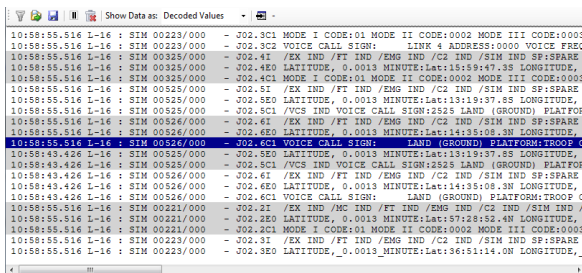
Show Data as: Decoded Values

10:58:55.516 L-16 : SIM 00223/000 - J02.3C1 MODE I CODE:01 MODE II CODE:0002 MODE III CODE:000
10:58:55.516 L-16 : SIM 00223/000 - J02.3C2 VOICE CALL SIGN: LINK 4 ADDRESS:0000 VOICE FREQ
10:58:55.516 L-16 : SIM 00325/000 - J02.4I /EX IND /FT IND /EMG IND /C2 IND /SIM IND SP:SPARE
10:58:55.516 L-16 : SIM 00325/000 - J02.4E0 LATITUDE, 0.0013 MINUTE:Lat:15:59:47.3S LONGITUDE,
10:58:55.516 L-16 : SIM 00325/000 - J02.4C1 MODE I CODE:01 MODE II CODE:0002 MODE III CODE:000
10:58:55.516 L-16 : SIM 00525/000 - J02.5I /EX IND /FT IND /EMG IND /C2 IND /SIM IND SP:SPARE
10:58:55.516 L-16 : SIM 00525/000 - J02.5E0 LATITUDE, 0.0013 MINUTE:Lat:13:19:37.8S LONGITUDE,
10:58:55.516 L-16 : SIM 00525/000 - J02.5C1 /VCS IND VOICE CALL SIGN:2525 LAND (GROUND) PLATFOR
10:58:55.516 L-16 : SIM 00526/000 - J02.6I /EX IND /FT IND /EMG IND /C2 IND /SIM IND SP:SPARE
10:58:55.516 L-16 : SIM 00526/000 - J02.6E0 LATITUDE, 0.0013 MINUTE:Lat:14:35:08.3N LONGITUDE,
10:58:55.516 L-16 : SIM 00526/000 - J02.6C1 VOICE CALL SIGN: LAND (GROUND) PLATFORM:TROOP C
10:58:43.426 L-16 : SIM 00525/000 - J02.5E0 LATITUDE, 0.0013 MINUTE:Lat:13:19:37.8S LONGITUDE,
10:58:43.426 L-16 : SIM 00525/000 - J02.5C1 /VCS IND VOICE CALL SIGN:2525 LAND (GROUND) PLATFOR
10:58:43.426 L-16 : SIM 00526/000 - J02.6I /EX IND /FT IND /EMG IND /C2 IND /SIM IND SP:SPARE
10:58:43.426 L-16 : SIM 00526/000 - J02.6E0 LATITUDE, 0.0013 MINUTE:Lat:14:35:08.3N LONGITUDE,
10:58:43.426 L-16 : SIM 00526/000 - J02.6C1 VOICE CALL SIGN: LAND (GROUND) PLATFORM:TROOP C
10:58:55.516 L-16 : SIM 00221/000 - J02.2I /EX IND /MC IND /FT IND /EMG IND /C2 IND /SIM IND
10:58:55.516 L-16 : SIM 00221/000 - J02.2E0 LATITUDE, 0.0013 MINUTE:Lat:57:28:52.4N LONGITUDE,
10:58:55.516 L-16 : SIM 00221/000 - J02.2C1 MODE I CODE:01 MODE II CODE:0002 MODE III CODE:000
10:58:55.516 L-16 : SIM 00223/000 - J02.3I /EX IND /FT IND /EMG IND /C2 IND /SIM IND SP:SPARE
10:58:55.516 L-16 : SIM 00223/000 - J02.3E0 LATITUDE, 0.0013 MINUTE:Lat:36:51:14.0N LONGITUDE,